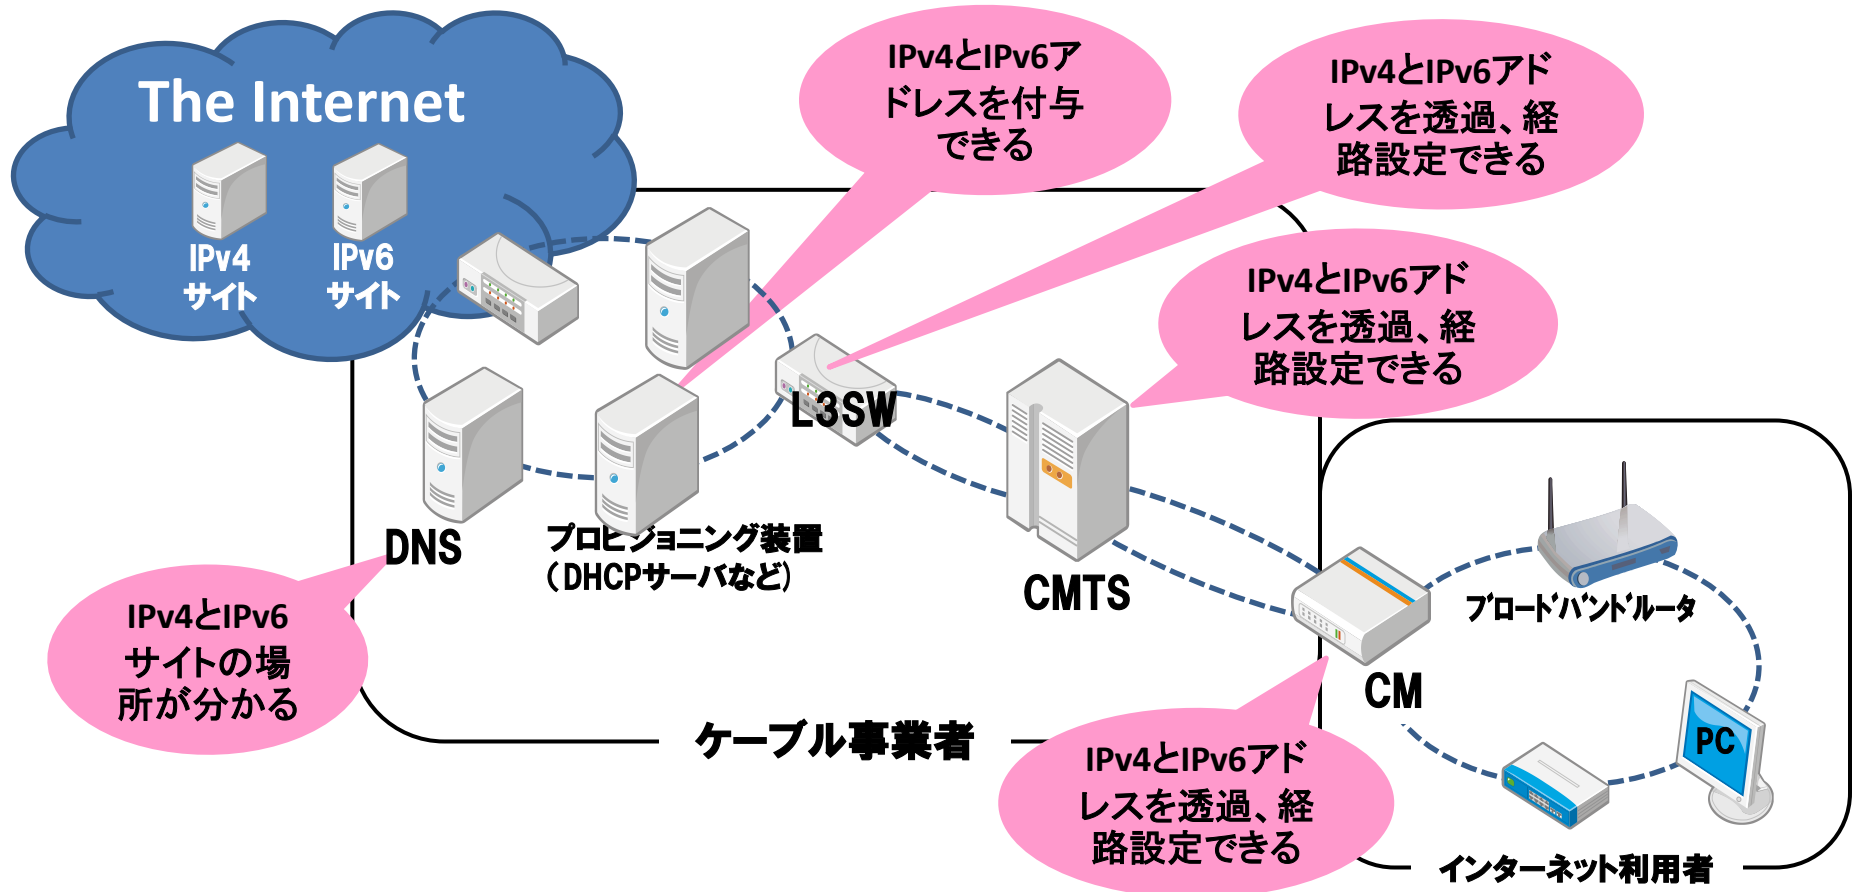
The Internet

IPv4
サイト

IPv6
サイト

IPv4とIPv6アドレスを付与できる

IPv4とIPv6アドレスを透過、経路設定できる

IPv4とIPv6アドレスを透過、経路設定できる

L3SW

DNS

プロビジョニング装置
（DHCPサーバなど）

CMTS

IPv4とIPv6サイトの場所が分かる

ブロードバンドルータ

CM

PC

ケーブル事業者

IPv4とIPv6アドレスを透過、経路設定できる

インターネット利用者